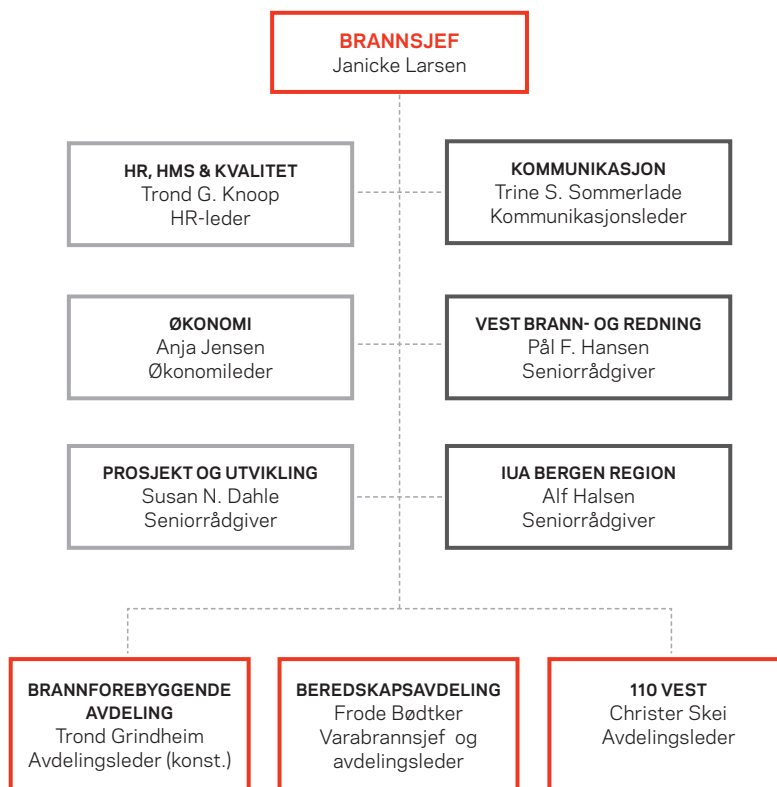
BRANNSJEF
Janicke Larsen

HR, HMS & KVALITET
Trond G. Knoop
HR-leder

KOMMUNIKASJON
Trine S. Sommerlade
Kommunikasjonsleder

ØKONOMI
Anja Jensen
Økonomileder

VEST BRANN- OG REDNING
Pål F. Hansen
Seniorrådgiver

PROSJEKT OG UTVIKLING
Susan N. Dahle
Seniorrådgiver

IUA BERGEN REGION
Alf Halsen
Seniorrådgiver

BRANNFOREBYGGENDE AVDELING
Trond Grindheim
Avdelingsleder (konst.)

BEREDSKAPSAVDELING
Frode Bødtker
Varabrannsjef og avdelingsleder

110 VEST
Christer Skei
Avdelingsleder